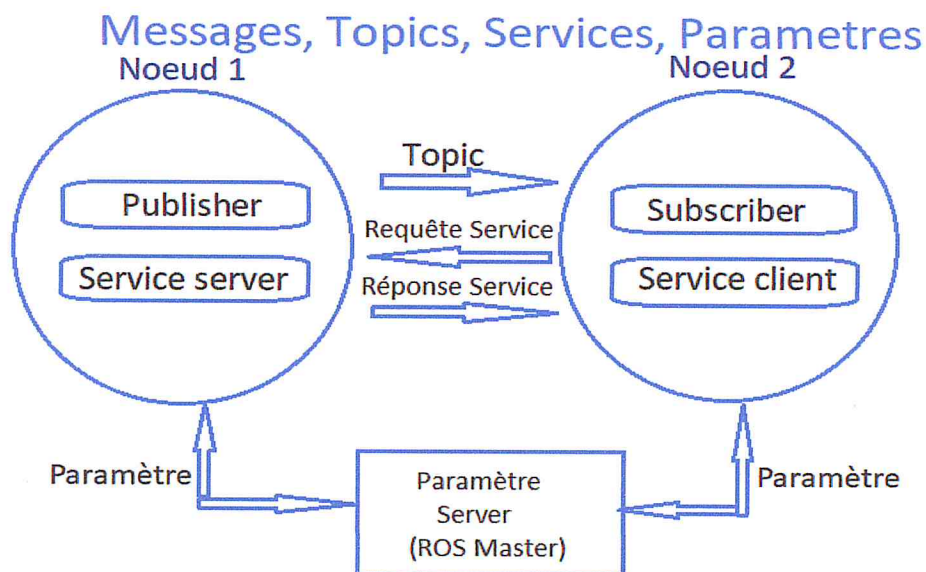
Messages, Topics, Services, Parametres

Noeud 1

Noeud 2

Topic

Publisher

Service server

Requête Service

Réponse Service

Subscriber

Service client

Paramètre

Paramètre Server (ROS Master)

Paramètre